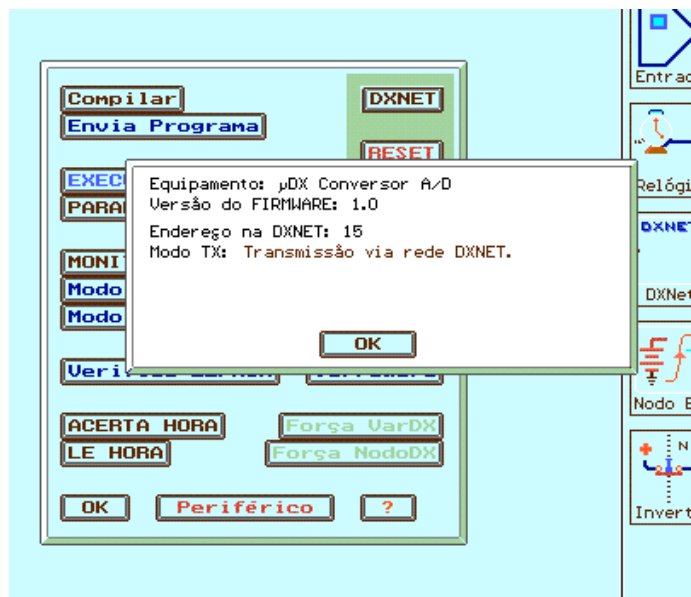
Compilar
Envia Programa
DXNET
RESET
EXEC
PARA
MONI
Modo
Modo
Verifica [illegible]
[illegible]
ACERTA HORA
Força VarDX
LE HORA
Força NodoDX
OK
Periférico
?

Equipamento: µDX Conversor A/D
Versão do FIRMWARE: 1.0

Endereço na DXNET: 15
Modo TX: Transmissão via rede DXNET.

OK

Entrad
Relógi
DXNET
DXNet
Nodo E
N
Invert